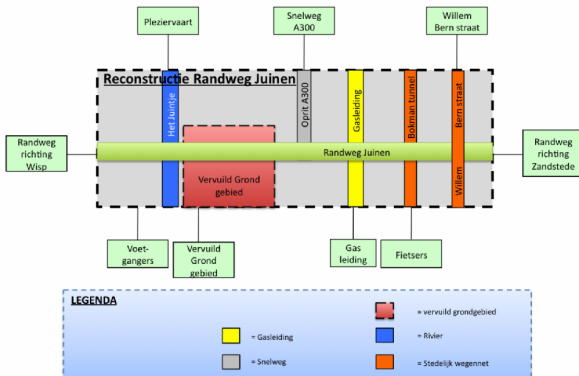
PlezierVaart

Snelweg A300

Willem Bern straat

Reconstructie Randweg Juinen

Het Juintje

Oprit A300

Gasleiding

Bokman tunnel

Willem Bern straat

Randweg richting Wisp

Randweg Juinen

Randweg richting Zandstede

Vervuild Grond gebied

Voet-gangers

Vervuild Grond gebied

Gas leiding

Fietsers

LEGENDA

= vervuild grondgebied

= Gasleiding

= Rivier

= Snelweg

= Stedelijk wegennet